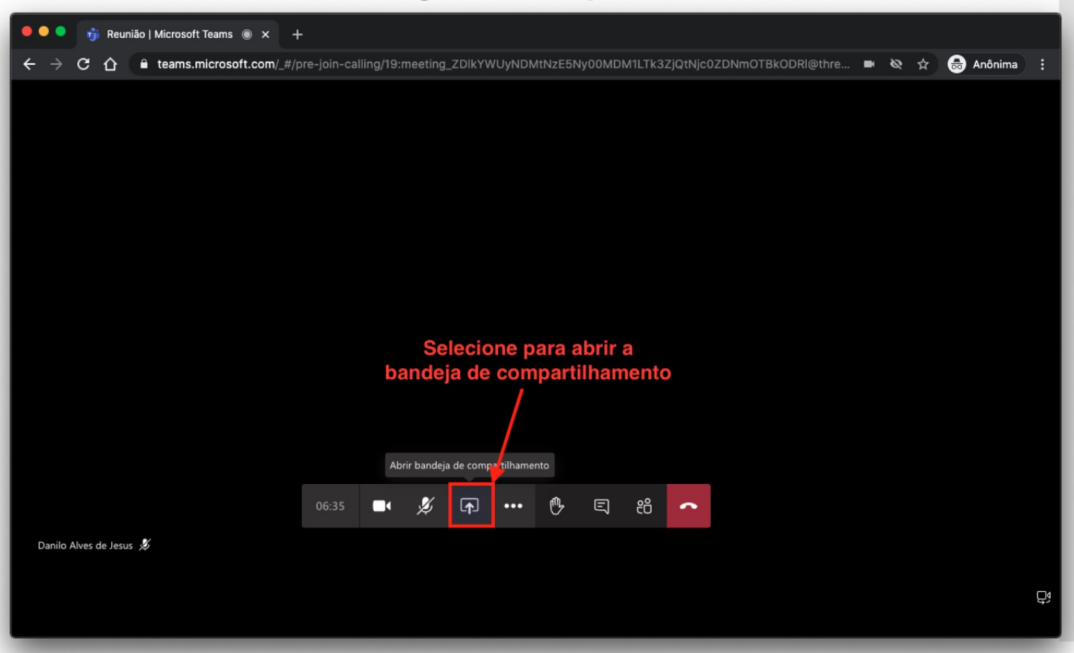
Reunião | Microsoft Teams

teams.microsoft.com/_#/pre-join-calling/19:meeting_ZDlkYWUyNDMtNzE5Ny00MDM1LTk3ZjQtNjc0ZDNmOTBkODRl@thre...

Anônima

Selecione para abrir a bandeja de compartilhamento

Abrir bandeja de compartilhamento

06:35

Danilo Alves de Jesus